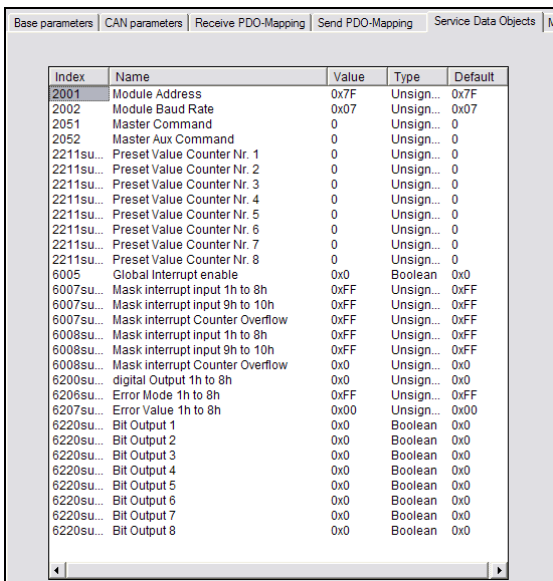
Base parameters | CAN parameters | Receive PDO-Mapping | Send PDO-Mapping | Service Data Objects | M

| Index | Name | Value | Type | Default |
|---|---|---|---|---|
| 2001 | Module Address | 0x7F | Unsign... | 0x7F |
| 2002 | Module Baud Rate | 0x07 | Unsign... | 0x07 |
| 2051 | Master Command | 0 | Unsign... | 0 |
| 2052 | Master Aux Command | 0 | Unsign... | 0 |
| 2211su... | Preset Value Counter Nr. 1 | 0 | Unsign... | 0 |
| 2211su... | Preset Value Counter Nr. 2 | 0 | Unsign... | 0 |
| 2211su... | Preset Value Counter Nr. 3 | 0 | Unsign... | 0 |
| 2211su... | Preset Value Counter Nr. 4 | 0 | Unsign... | 0 |
| 2211su... | Preset Value Counter Nr. 5 | 0 | Unsign... | 0 |
| 2211su... | Preset Value Counter Nr. 6 | 0 | Unsign... | 0 |
| 2211su... | Preset Value Counter Nr. 7 | 0 | Unsign... | 0 |
| 2211su... | Preset Value Counter Nr. 8 | 0 | Unsign... | 0 |
| 6005 | Global Interrupt enable | 0x0 | Boolean | 0x0 |
| 6007su... | Mask interrupt input 1h to 8h | 0xFF | Unsign... | 0xFF |
| 6007su... | Mask interrupt input 9h to 10h | 0xFF | Unsign... | 0xFF |
| 6007su... | Mask interrupt Counter Overflow | 0xFF | Unsign... | 0xFF |
| 6008su... | Mask interrupt input 1h to 8h | 0xFF | Unsign... | 0xFF |
| 6008su... | Mask interrupt input 9h to 10h | 0xFF | Unsign... | 0xFF |
| 6008su... | Mask interrupt Counter Overflow | 0x0 | Unsign... | 0x0 |
| 6200su... | digital Output 1h to 8h | 0x0 | Unsign... | 0x0 |
| 6206su... | Error Mode 1h to 8h | 0xFF | Unsign... | 0xFF |
| 6207su... | Error Value 1h to 8h | 0x00 | Unsign... | 0x00 |
| 6220su... | Bit Output 1 | 0x0 | Boolean | 0x0 |
| 6220su... | Bit Output 2 | 0x0 | Boolean | 0x0 |
| 6220su... | Bit Output 3 | 0x0 | Boolean | 0x0 |
| 6220su... | Bit Output 4 | 0x0 | Boolean | 0x0 |
| 6220su... | Bit Output 5 | 0x0 | Boolean | 0x0 |
| 6220su... | Bit Output 6 | 0x0 | Boolean | 0x0 |
| 6220su... | Bit Output 7 | 0x0 | Boolean | 0x0 |
| 6220su... | Bit Output 8 | 0x0 | Boolean | 0x0 |